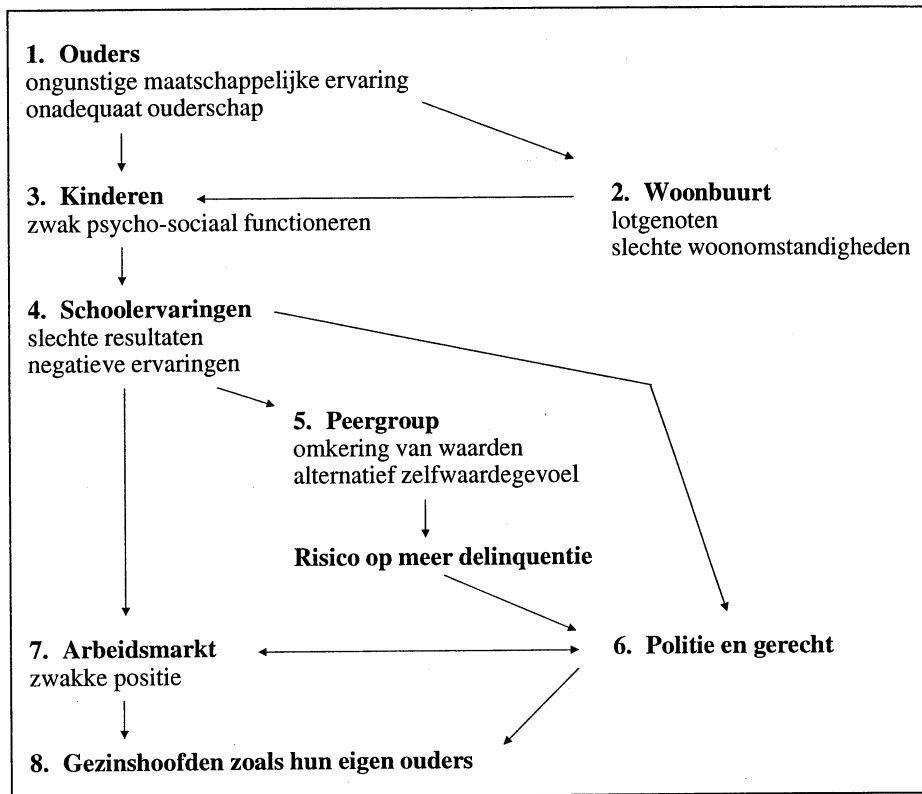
**1. Ouders**
ongunstige maatschappelijke ervaring
onadequaat ouderschap

**2. Woonbuurt**
lotgenoten
slechte woonomstandigheden

**3. Kinderen**
zwak psycho-sociaal functioneren

**4. Schoolervaringen**
slechte resultaten
negatieve ervaringen

**5. Peergroup**
omkering van waarden
alternatief zelfwaardegevoel

**Risico op meer delinquentie**

**6. Politie en gerecht**

**7. Arbeidsmarkt**
zwakke positie

**8. Gezinshoofden zoals hun eigen ouders**